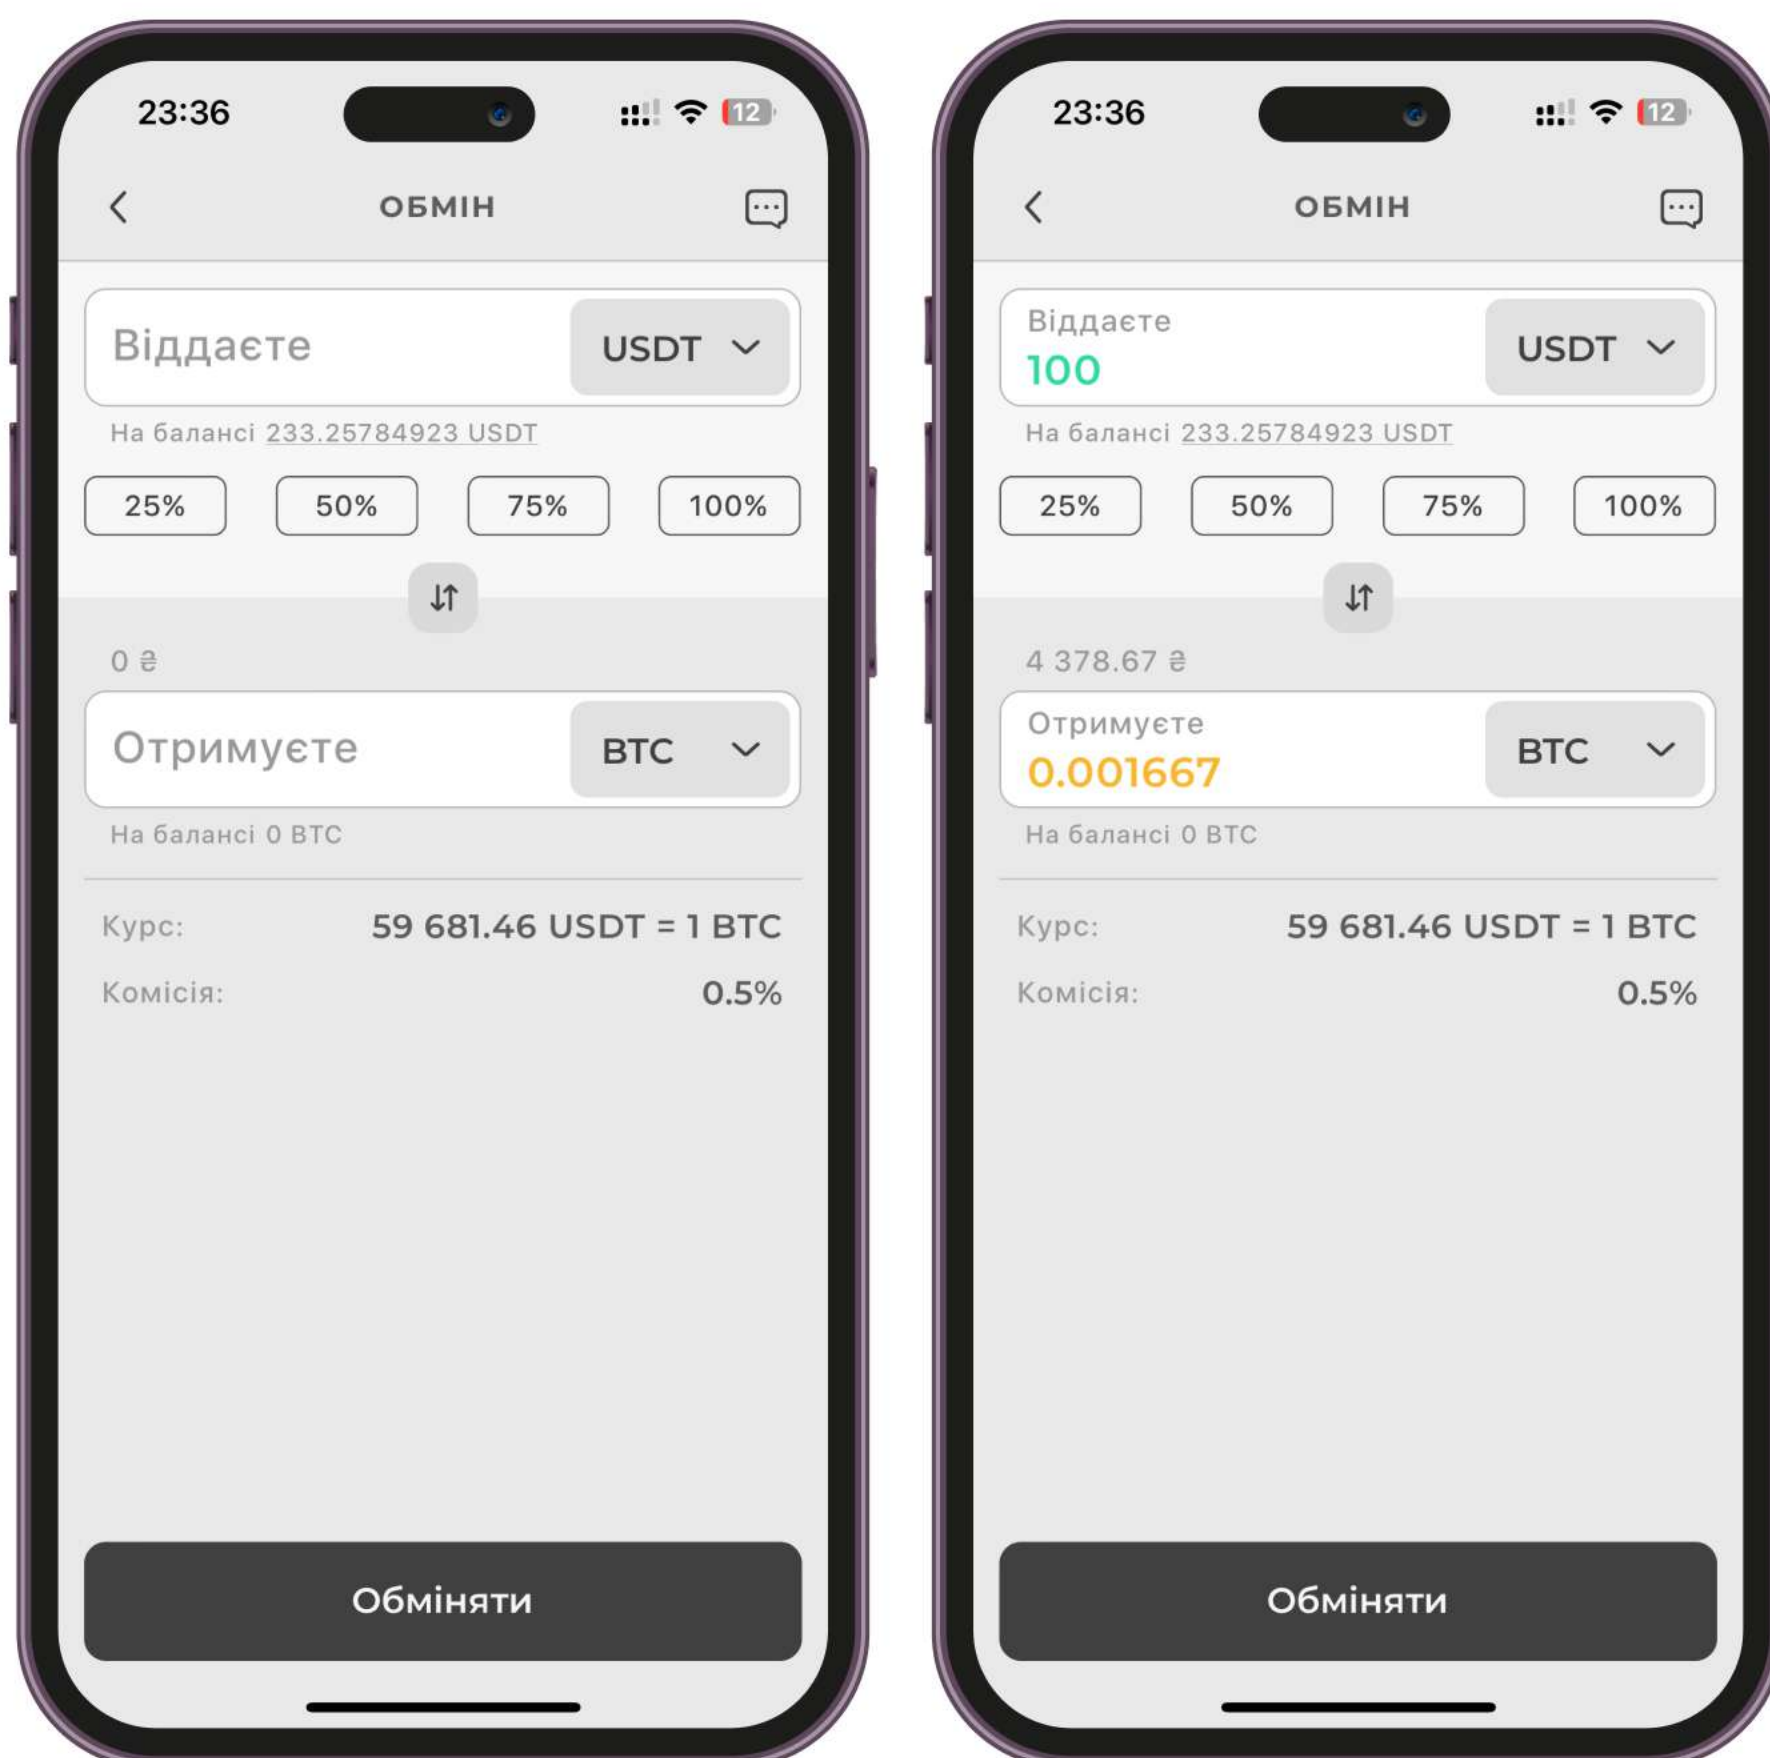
23:36

12

ОБМІН

Віддаєте

USDT

На балансі 233.25784923 USDT

25%

50%

75%

100%

0 ₴

Отримуєте

BTC

На балансі 0 BTC

Курс: 59 681.46 USDT = 1 BTC

Комісія: 0.5%

Обміняти

23:36

12

ОБМІН

Віддаєте

100

USDT

На балансі 233.25784923 USDT

25%

50%

75%

100%

4 378.67 ₴

Отримуєте

0.001667

BTC

На балансі 0 BTC

Курс: 59 681.46 USDT = 1 BTC

Комісія: 0.5%

Обміняти